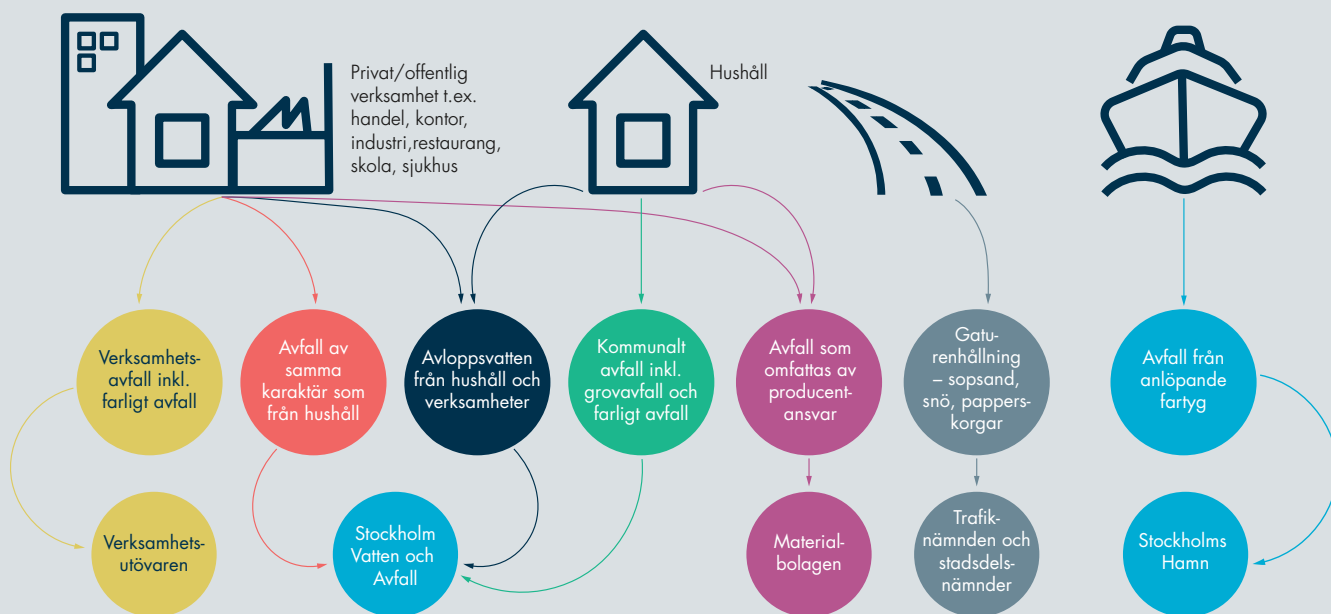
Privat/offentlig verksamhet t.ex. handel, kontor, industri,restaurang, skola, sjukhus

Hushåll

Verksamhetsavfall inkl. farligt avfall

Avfall av samma karaktär som från hushåll

Avloppsvatten från hushåll och verksamheter

Kommunalt avfall inkl. grovavfall och farligt avfall

Avfall som omfattas av producentansvar

Gaturenhållning – sopsand, snö, papperskorgar

Avfall från anlöpande fartyg

Verksamhetsutövaren

Stockholm Vatten och Avfall

Materialbolagen

Trafiknämnden och stadsdelsnämnder

Stockholms Hamn